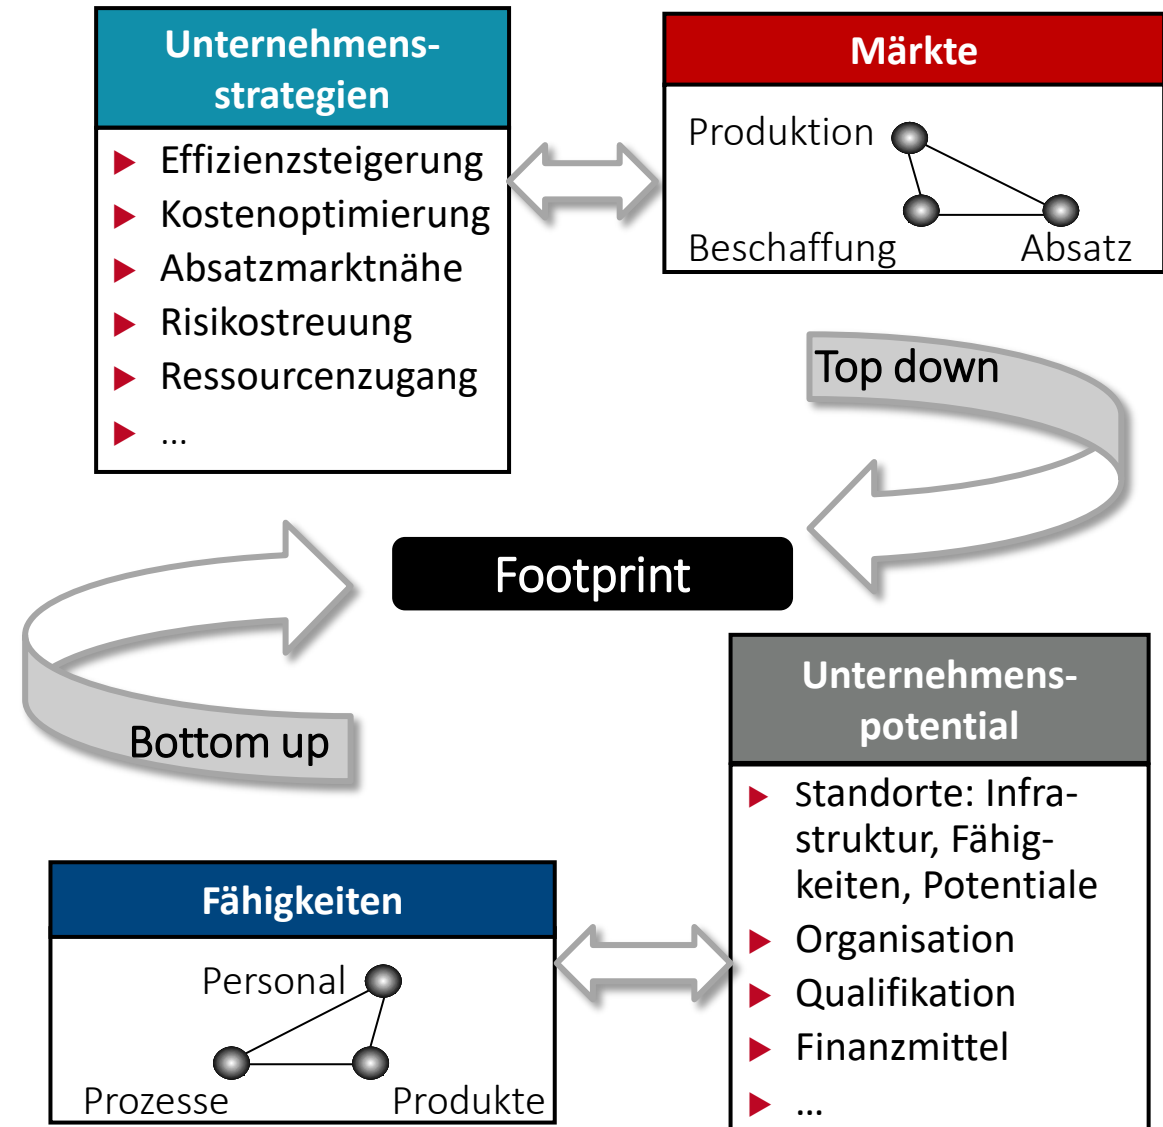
Unternehmensstrategien

- Effizienzsteigerung
- Kostenoptimierung
- Absatzmarktnähe
- Risikostreuung
- Ressourcenzugang
- ...

Märkte

Produktion

Beschaffung

Absatz

Top down

Footprint

Bottom up

Unternehmenspotential

- Standorte: Infrastruktur, Fähigkeiten, Potentiale
- Organisation
- Qualifikation
- Finanzmittel
- ...

Fähigkeiten

Personal

Prozesse

Produkte